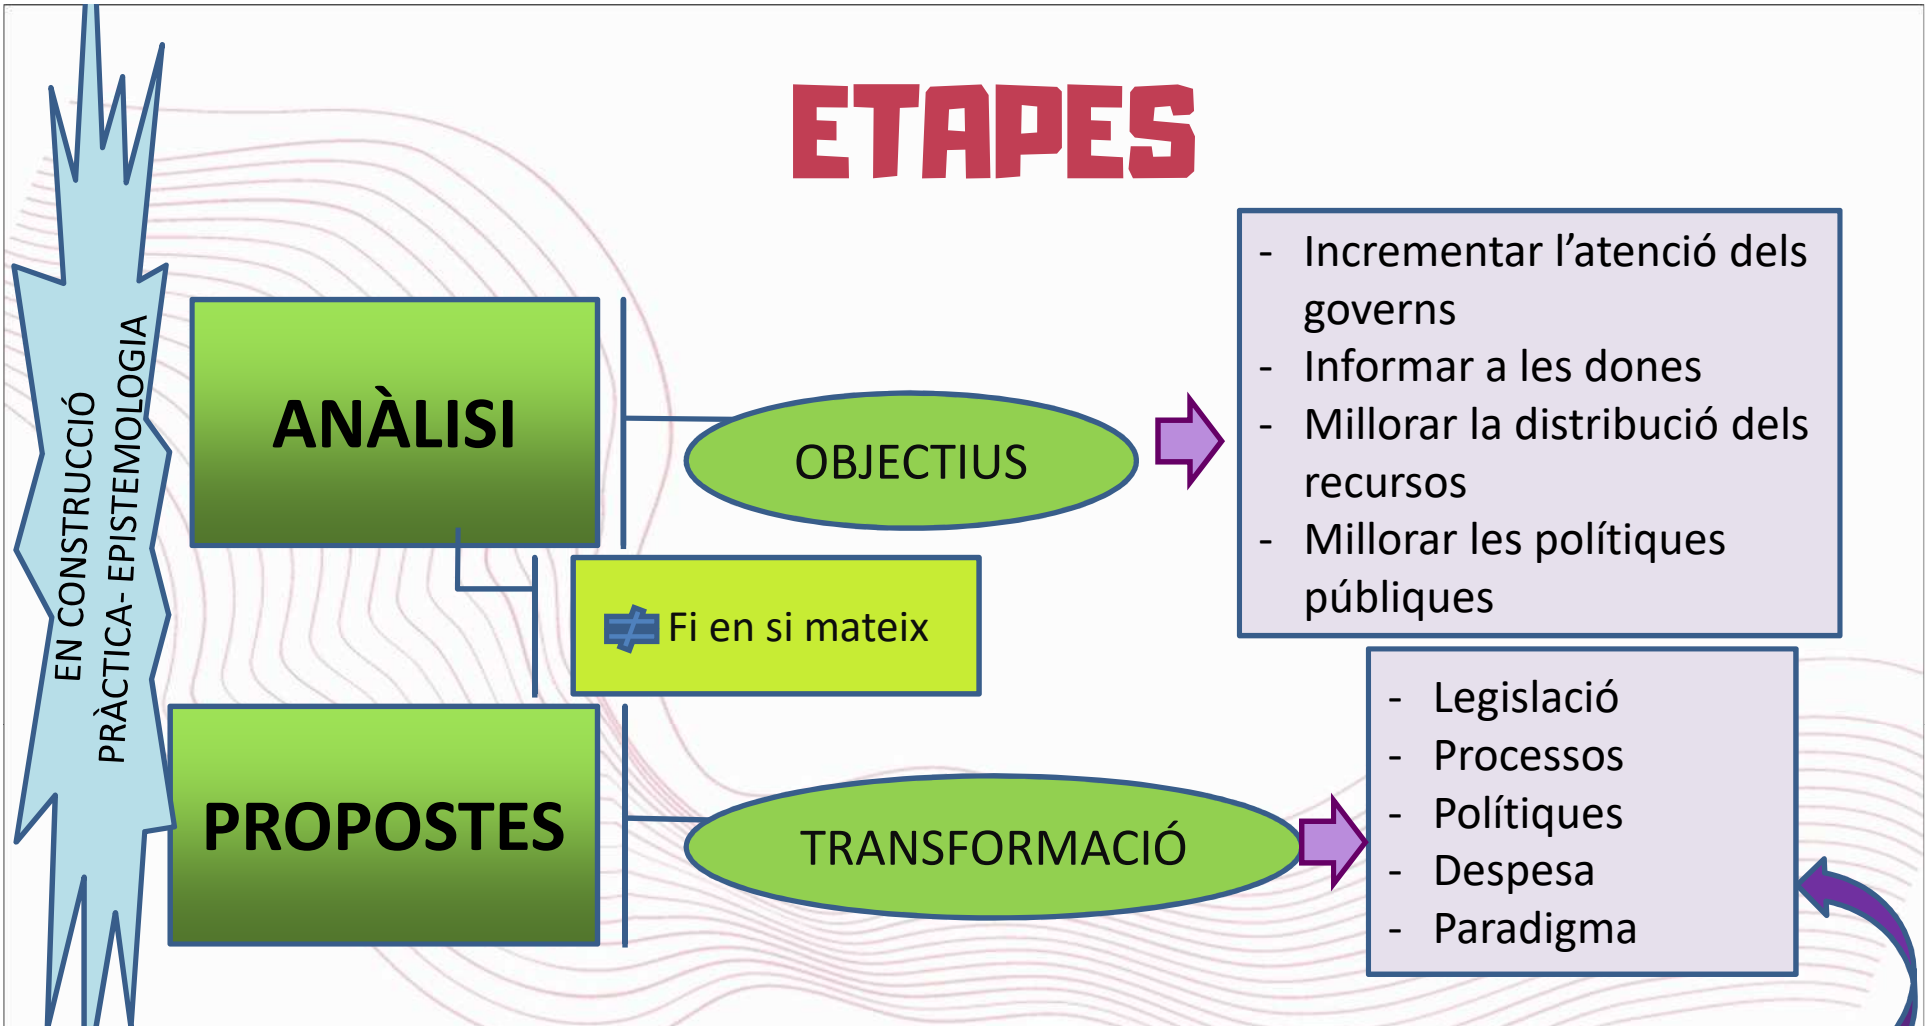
ETAPES

EN CONSTRUCCIÓ
PRÀCTICA- EPISTEMOLOGIA

ANÀLISI

OBJECTIUS

- Incrementar l'atenció dels governs
- Informar a les dones
- Millorar la distribució dels recursos
- Millorar les polítiques públiques

$\neq$ Fi en si mateix

PROPOSTES

TRANSFORMACIÓ

- Legislació
- Processos
- Polítiques
- Despesa
- Paradigma